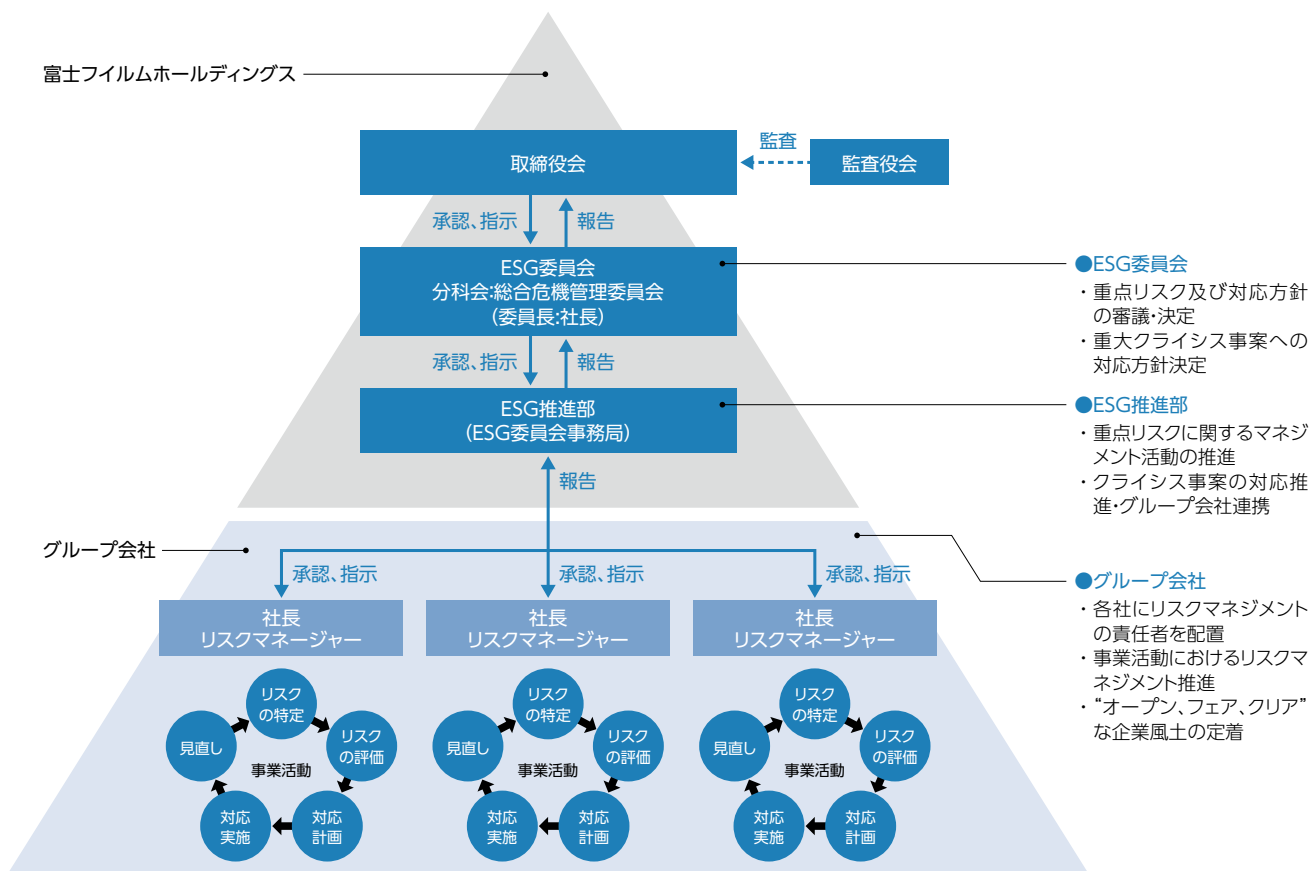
富士フイルムホールディングス

取締役会

監査

監査役会

承認、指示

報告

ESG委員会
分科会:総合危機管理委員会
(委員長:社長)

承認、指示

報告

ESG推進部
(ESG委員会事務局)

報告

●ESG委員会
・重点リスク及び対応方針の審議・決定
・重大クライシス事案への対応方針決定

●ESG推進部
・重点リスクに関するマネジメント活動の推進
・クライシス事案の対応推進・グループ会社連携

グループ会社

承認、指示

承認、指示

承認、指示

社長
リスクマネージャー

社長
リスクマネージャー

社長
リスクマネージャー

●グループ会社
・各社にリスクマネジメントの責任者を配置
・事業活動におけるリスクマネジメント推進
・"オープン、フェア、クリア"な企業風土の定着

リスクの特定
リスクの評価
対応計画
対応実施
見直し
事業活動

リスクの特定
リスクの評価
対応計画
対応実施
見直し
事業活動

リスクの特定
リスクの評価
対応計画
対応実施
見直し
事業活動